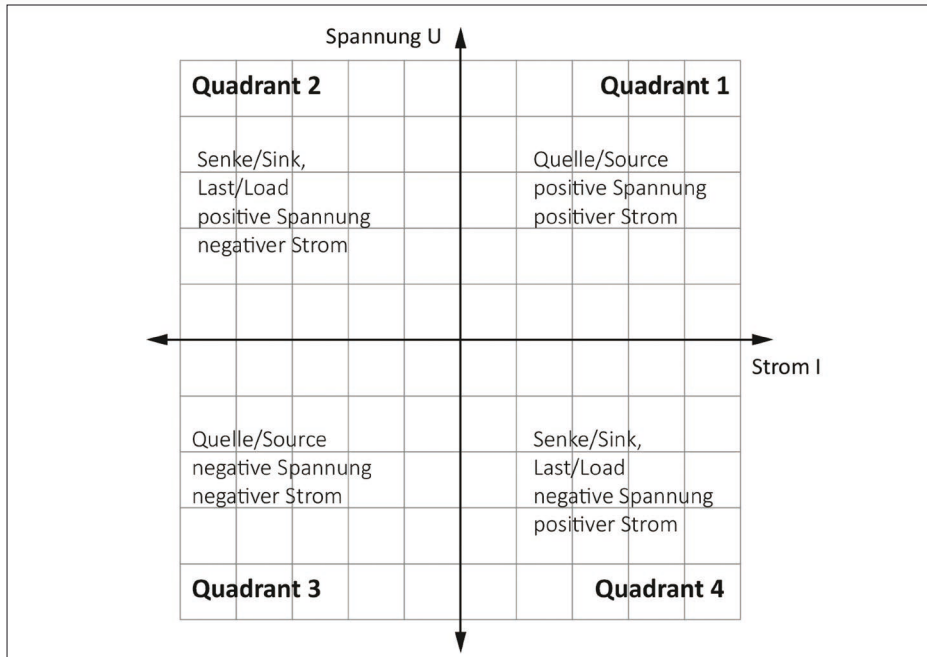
Spannung U

Quadrant 2

Quadrant 1

Senke/Sink,
Last/Load
positive Spannung
negativer Strom

Quelle/Source
positive Spannung
positiver Strom

Strom I

Quelle/Source
negative Spannung
negativer Strom

Senke/Sink,
Last/Load
negative Spannung
positiver Strom

Quadrant 3

Quadrant 4